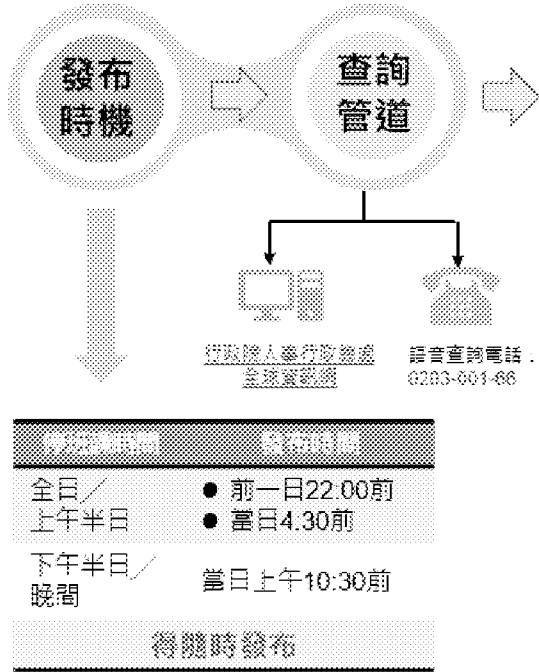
發布時機

查詢管道

行政院人事行政總處全球資訊網

語音查詢電話：0203-001-66

| 停班課時間 | 發布時間 |
|---|---|
| 全日／上午半日 | ● 前一日22:00前<br>● 當日4:30前 |
| 下午半日／晚間 | 當日上午10:30前 |

得隨時發布